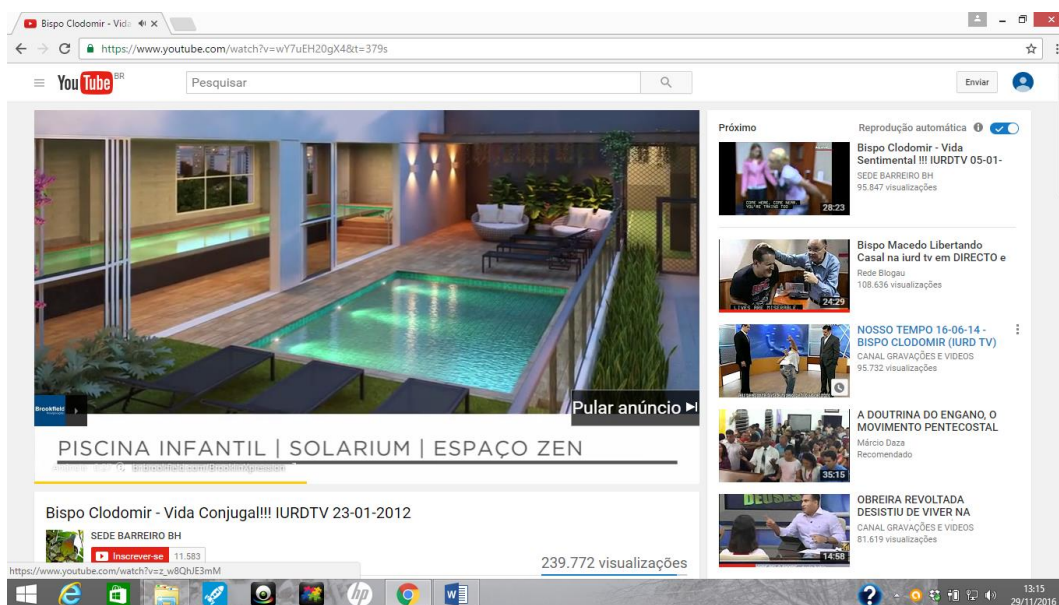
Bispo Clodomir - Vida ×

https://www.youtube.com/watch?v=wY7uEH20gX4&t=379s

YouTube BR

Pesquisar

Enviar

Brookfield

Pular anúncio ▸|

PISCINA INFANTIL | SOLARIUM | ESPAÇO ZEN

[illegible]

Bispo Clodomir - Vida Conjugal!!! IURDTV 23-01-2012

SEDE BARREIRO BH

Inscrever-se 11.583

239.772 visualizações

https://www.youtube.com/watch?v=z_w8QhJE3mM

Próximo

Reprodução automática

Bispo Clodomir - Vida Sentimental !!! IURDTV 05-01-
SEDE BARREIRO BH
95.847 visualizações
28:23

Bispo Macedo Libertando Casal na iurd tv em DIRECTO e
Rede Blogau
108.636 visualizações
24:29

NOSSO TEMPO 16-06-14 - BISPO CLODOMIR (IURD TV)
CANAL GRAVAÇÕES E VIDEOS
95.732 visualizações

A DOUTRINA DO ENGANO, O MOVIMENTO PENTECOSTAL
Márcio Daza
Recomendado
35:15

OBREIRA REVOLTADA DESISTIU DE VIVER NA
CANAL GRAVAÇÕES E VIDEOS
81.619 visualizações
14:58

13:15
29/11/2016